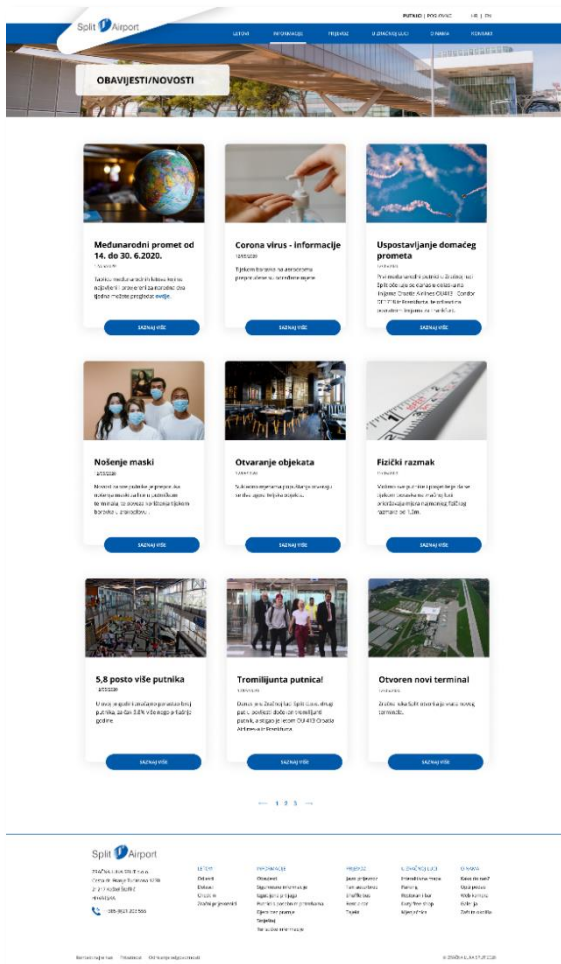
Split Airport

PUTNICI | POSLOVNI HR | EN

LETOVI INFORMACIJE PRIJEVOZ U ZRAČNOJ LUCI O NAMA KONTAKT

OBAVIJESTI/NOVOSTI

Međunarodni promet od 14. do 30. 6.2020.

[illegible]

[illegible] ovdje.

SAZNAJ VIŠE

Corona virus - informacije

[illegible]

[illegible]

SAZNAJ VIŠE

Uspostavljanje domaćeg prometa

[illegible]

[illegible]

SAZNAJ VIŠE

Nošenje maski

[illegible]

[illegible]

SAZNAJ VIŠE

Otvaranje objekata

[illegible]

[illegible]

SAZNAJ VIŠE

Fizički razmak

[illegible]

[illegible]

SAZNAJ VIŠE

5,8 posto više putnika

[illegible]

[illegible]

SAZNAJ VIŠE

Tromilijunta putnica!

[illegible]

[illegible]

SAZNAJ VIŠE

Otvoren novi terminal

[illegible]

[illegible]

SAZNAJ VIŠE

← 1 2 3 →

Split Airport

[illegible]

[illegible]

LETOVI

INFORMACIJE

PRIJEVOZ

U ZRAČNOJ LUCI

O NAMA

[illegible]